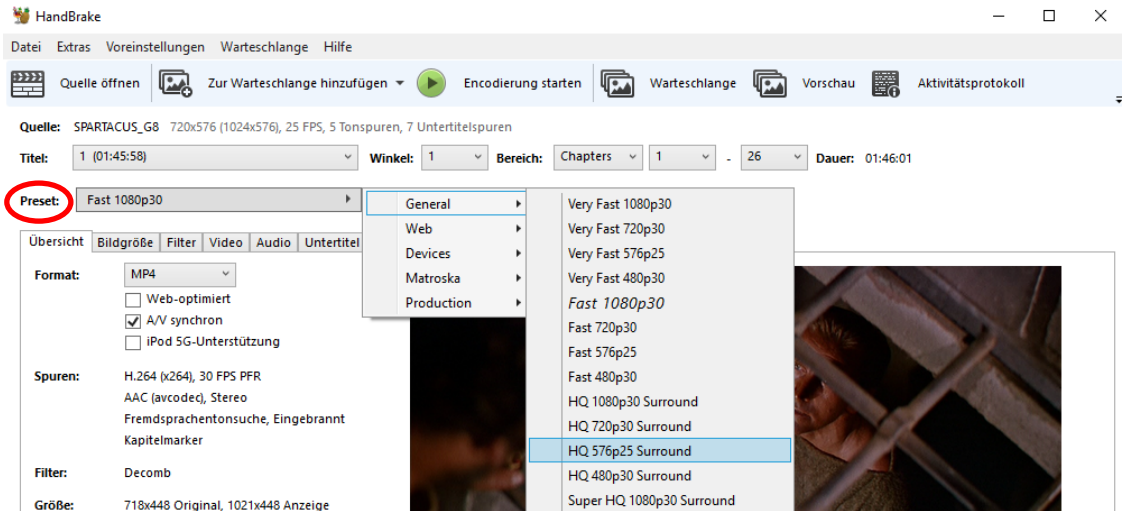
HandBrake

Datei Extras Voreinstellungen Warteschlange Hilfe

Quelle öffnen Zur Warteschlange hinzufügen Encodierung starten Warteschlange Vorschau Aktivitätsprotokoll

Quelle: SPARTACUS_G8 720x576 (1024x576), 25 FPS, 5 Tonspuren, 7 Untertitelspuren

Titel: 1 (01:45:58) Winkel: 1 Bereich: Chapters 1 - 26 Dauer: 01:46:01

Preset: Fast 1080p30

General
Web
Devices
Matroska
Production

Very Fast 1080p30
Very Fast 720p30
Very Fast 576p25
Very Fast 480p30
Fast 1080p30
Fast 720p30
Fast 576p25
Fast 480p30
HQ 1080p30 Surround
HQ 720p30 Surround
HQ 576p25 Surround
HQ 480p30 Surround
Super HQ 1080p30 Surround

Übersicht Bildgröße Filter Video Audio Untertitel

Format: MP4
Web-optimiert
A/V synchron
iPod 5G-Unterstützung

Spuren: H.264 (x264), 30 FPS PFR
AAC (avcodec), Stereo
Fremdsprachentonsuche, Eingebrannt
Kapitelmarker

Filter: Decomb

Größe: 718x448 Original, 1021x448 Anzeige